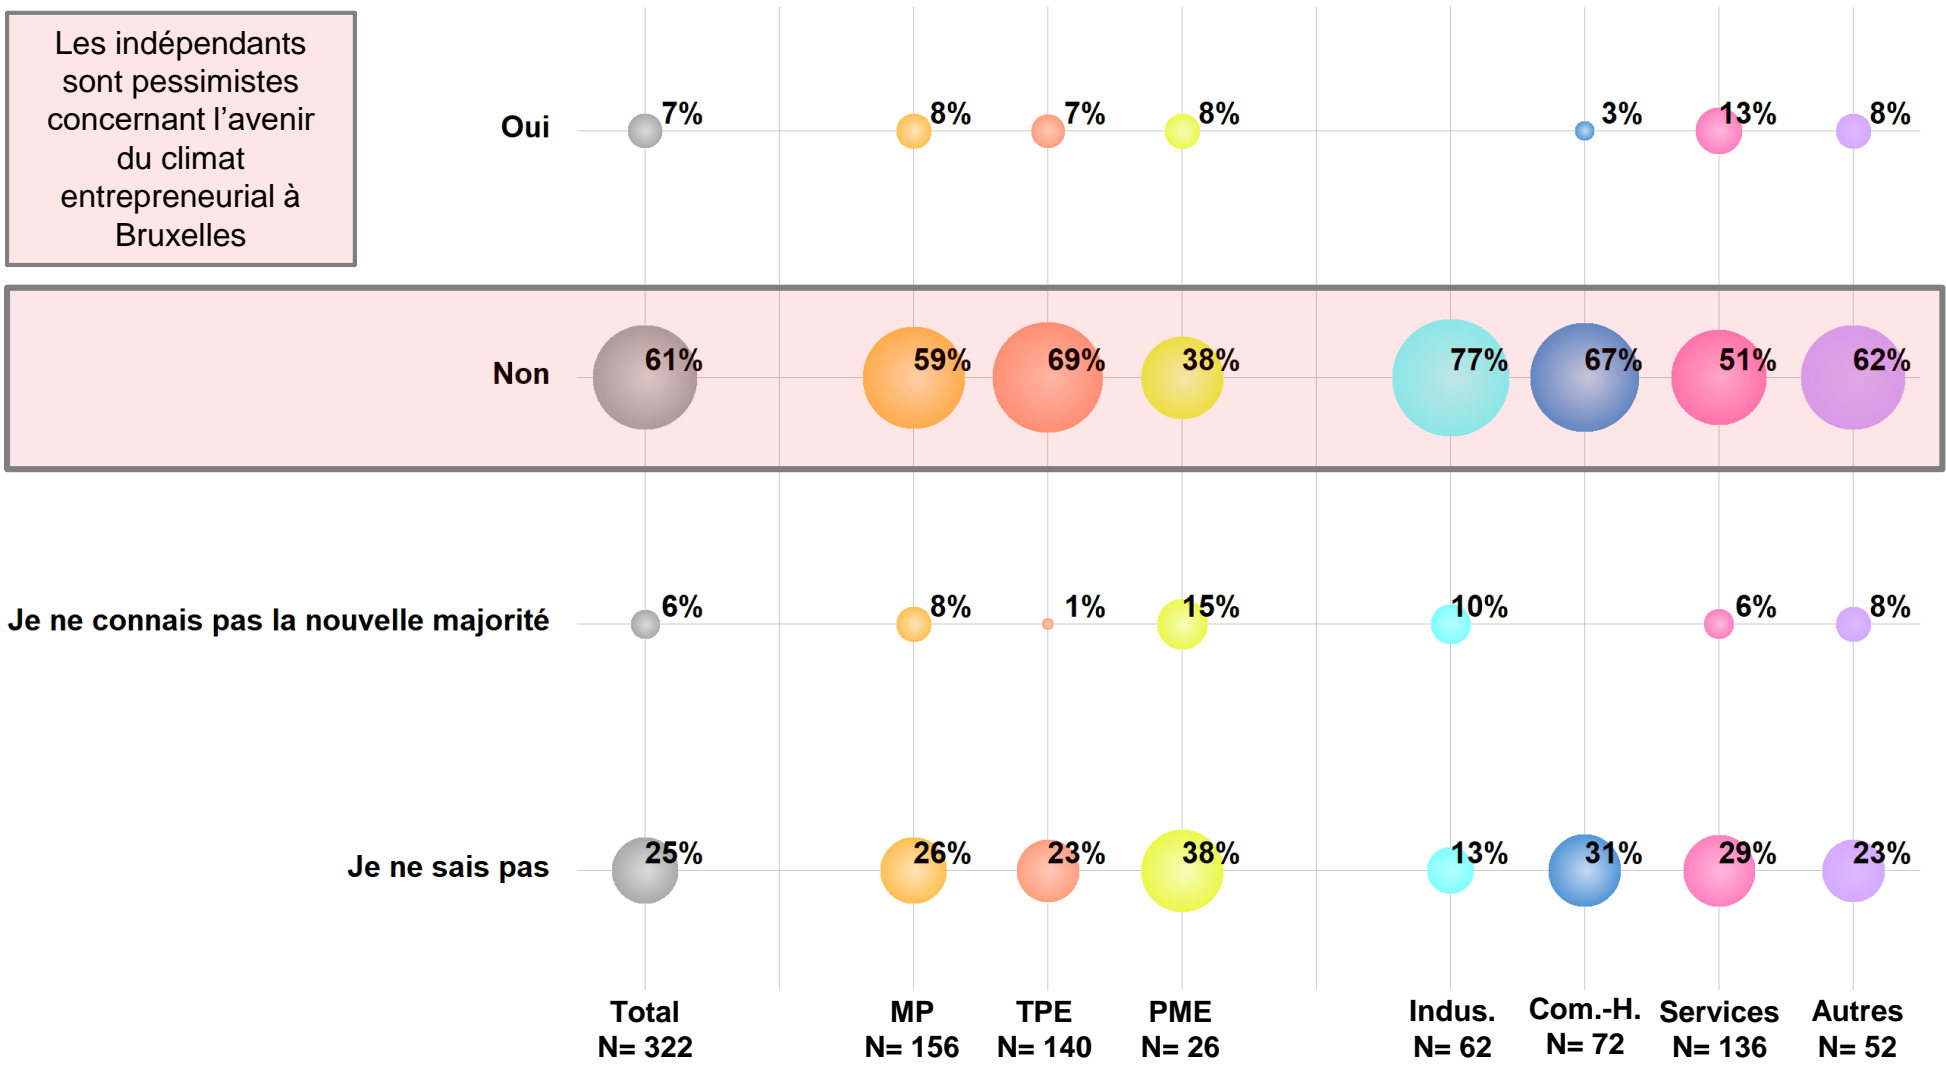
Les indépendants sont pessimistes concernant l'avenir du climat entrepreneurial à Bruxelles

| | Total N= 322 | MP N= 156 | TPE N= 140 | PME N= 26 | Indus. N= 62 | Com.-H. N= 72 | Services N= 136 | Autres N= 52 |
|---|---|---|---|---|---|---|---|---|
| Oui | 7% | 8% | 7% | 8% | | 3% | 13% | 8% |
| Non | 61% | 59% | 69% | 38% | 77% | 67% | 51% | 62% |
| Je ne connais pas la nouvelle majorité | 6% | 8% | 1% | 15% | 10% | | 6% | 8% |
| Je ne sais pas | 25% | 26% | 23% | 38% | 13% | 31% | 29% | 23% |